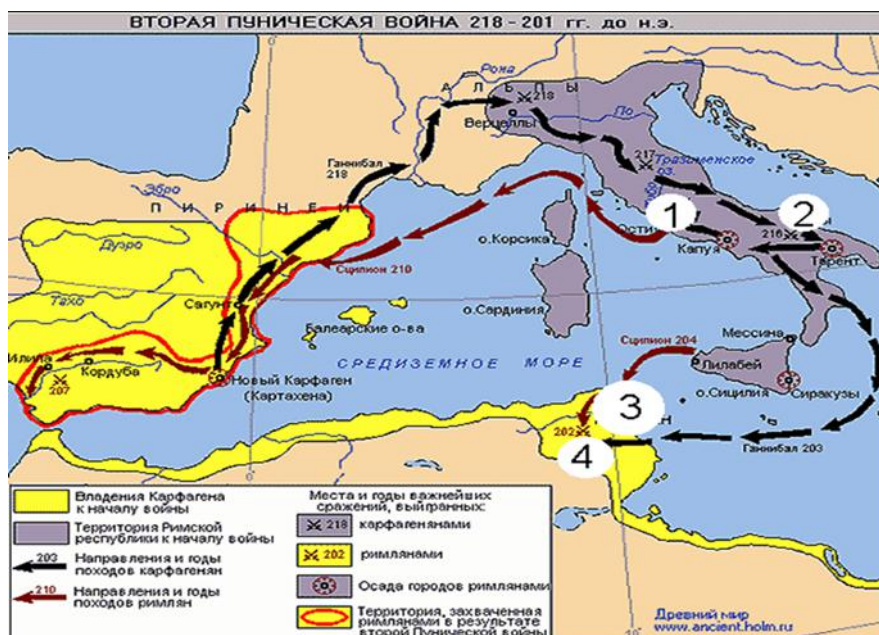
ВТОРАЯ ПУНИЧЕСКАЯ ВОЙНА 218 - 201 гг. до н.э.

Рона
А Л Ь П Ы
218
Верцеллы
По
217
Тразименское оз.
Ганнибал 218
Эбро
П И Р И Н Е И
1
2
Остия
Капуя
216
Тарент
Дуэро
о.Корсика
Сципион 210
Тахо
Сагунт
о.Сардиния
Балеарские о-ва
Мессина
Сципион 204
Илипа
Кордуба
СРЕДИЗЕМНОЕ МОРЕ
Лилибей
207
Новый Карфаген (Картахена)
о.Сицилия
Сиракузы
3
202
4
Ганнибал 203

Владения Карфагена к началу войны
Территория Римской республики к началу войны
203 Направления и годы походов карфаген
210 Направления и годы походов римлян

Места и годы важнейших сражений, выигранных:
218 карфагенянами
202 римлянами
Осада городов римлянами
Территория, захваченная римлянами в результате второй Пунической войны

Древний мир
www.ancient.holm.ru